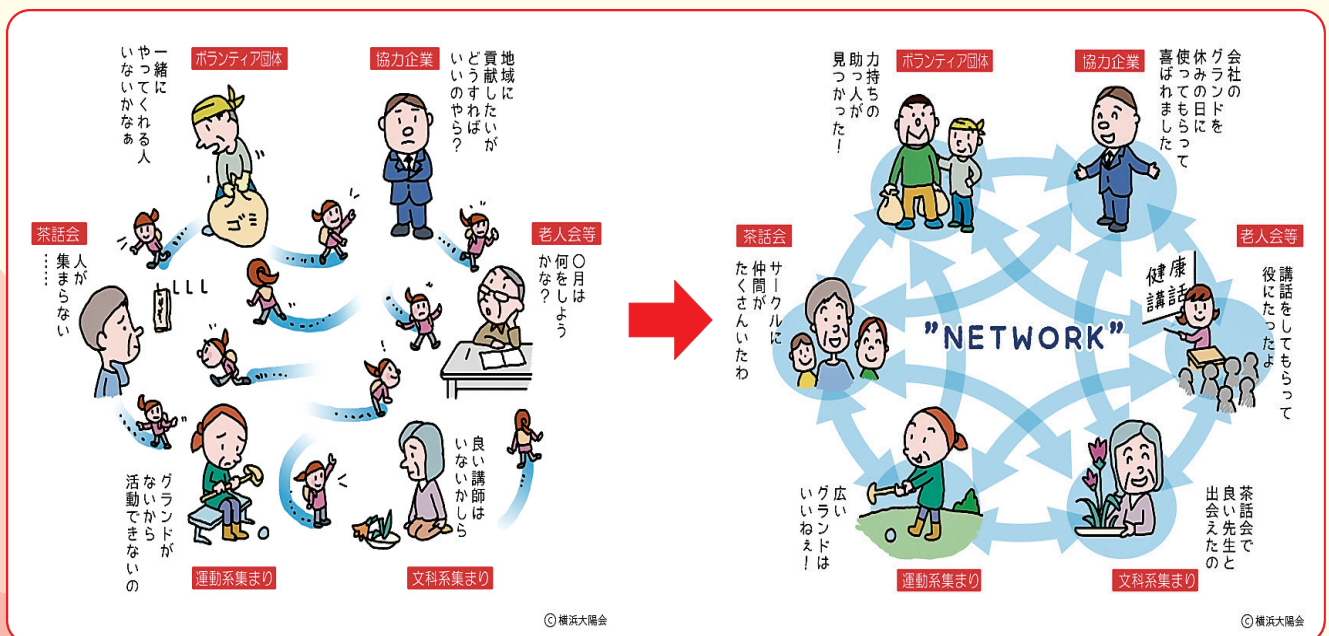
ボランティア団体

一緒にやってくれる人いないかなぁ

ゴミ

協力企業

地域に貢献したいがどうすればいいのやら?

茶話会

……人が集まらない

老人会等

○月は何をしようかな?

運動系集まり

グランドがないから活動できないの

文科系集まり

良い講師はいないかしら

©横浜大陽会

ボランティア団体

力持ちの助っ人が見つかった!

協力企業

会社のグランドを休みの日に使ってもらって喜ばれました

茶話会

サークルに仲間がたくさんいたわ

"NETWORK"

老人会等

健康講話

講話をしてもらって役にたったよ

運動系集まり

広いグランドはいいねぇ!

文科系集まり

茶話会で良い先生と出会えたの

©横浜大陽会